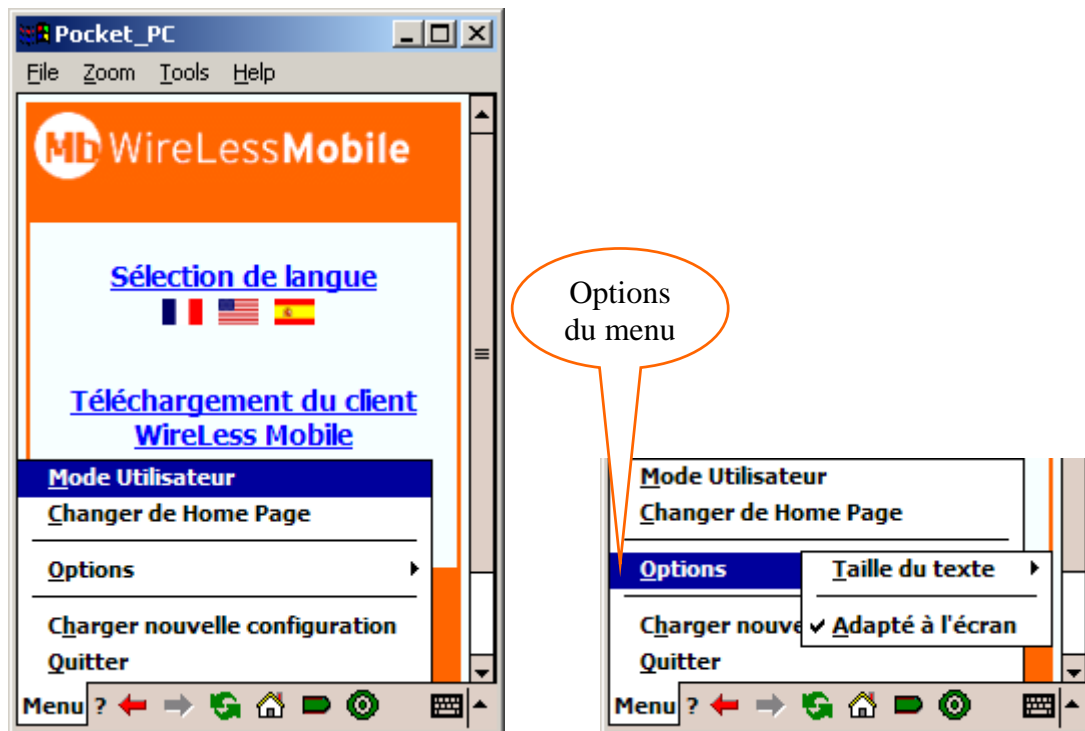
Pocket_PC

File Zoom Tools Help

Mb WireLessMobile

Sélection de langue

Téléchargement du client WireLess Mobile

Mode Utilisateur
Changer de Home Page
Options
Charger nouvelle configuration
Quitter

Menu ?

Options du menu

Mode Utilisateur
Changer de Home Page
Options
Charger nouve
Quitter

Taille du texte
Adapté à l'écran

Menu ?